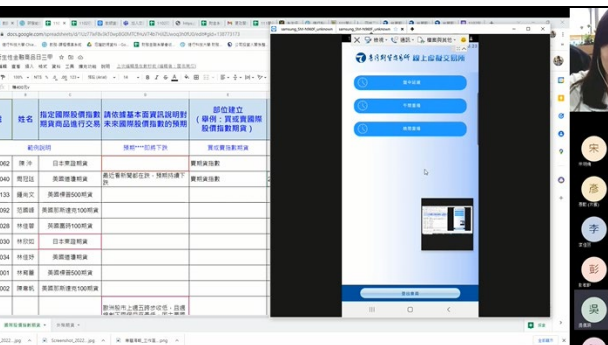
docs.google.com/spreadsheets/d/

姓名 | 指定國際股價指數期貨商品進行交易 | 請依據基本面資訊說明對未來國際股價指數的預期 | 部位建立（舉例：買或賣國際股價指數期貨）

範例說明 | 預期……因為下跌 | 買或賣國際指數期貨

| | 姓名 | 指定國際股價指數期貨商品進行交易 | 請依據基本面資訊說明對未來國際股價指數的預期 | 部位建立 |
|---|---|---|---|---|
| 062 | 陳 沛 | 日本東證期貨 | | 賣期貨指數 |
| 040 | 周亞廷 | 美國道瓊期貨 | 最近看新聞都在說，預期將會下跌 | 賣期貨指數 |
| 133 | 鍾尚文 | 美國標普500期貨 | | |
| 003 | 范嘉穎 | 美國那斯達克100期貨 | | |
| 008 | 林佳蓉 | 美國標普500期貨 | | |
| 030 | 林宜臻 | 日本東證期貨 | | |
| 034 | 林佳妤 | 美國道瓊期貨 | | |
| 002 | 林宥蓁 | 美國道瓊期貨 | | |
| 002 | 陳青帆 | 美國那斯達克100期貨 | | |

國際股價指數期貨

臺灣期貨交易所 線上模擬交易所

登出帳號

宋
彥
李
彭
吳